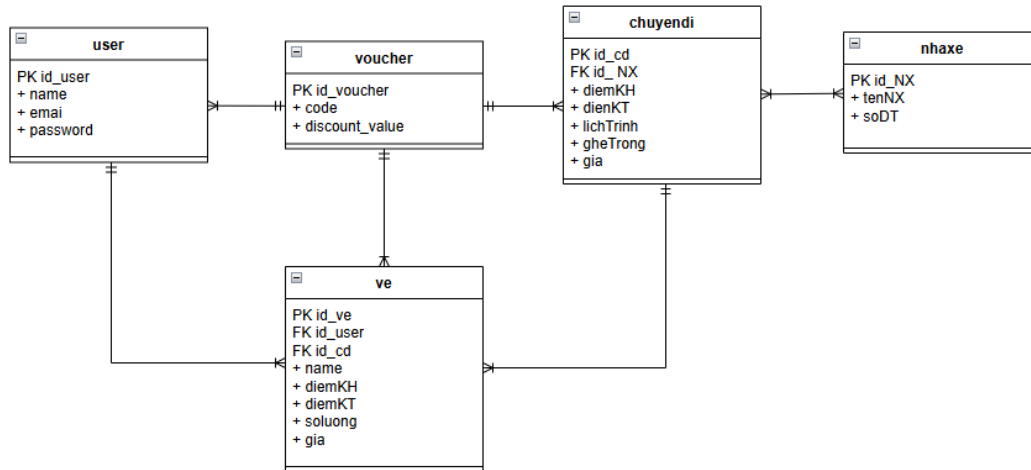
user

PK id_user
+ name
+ emai
+ password

voucher

PK id_voucher
+ code
+ discount_value

chuyendi

PK id_cd
FK id_ NX
+ diemKH
+ dienKT
+ lichTrinh
+ gheTrong
+ gia

nhaxe

PK id_NX
+ tenNX
+ soDT

ve

PK id_ve
FK id_user
FK id_cd
+ name
+ diemKH
+ diemKT
+ soluong
+ gia